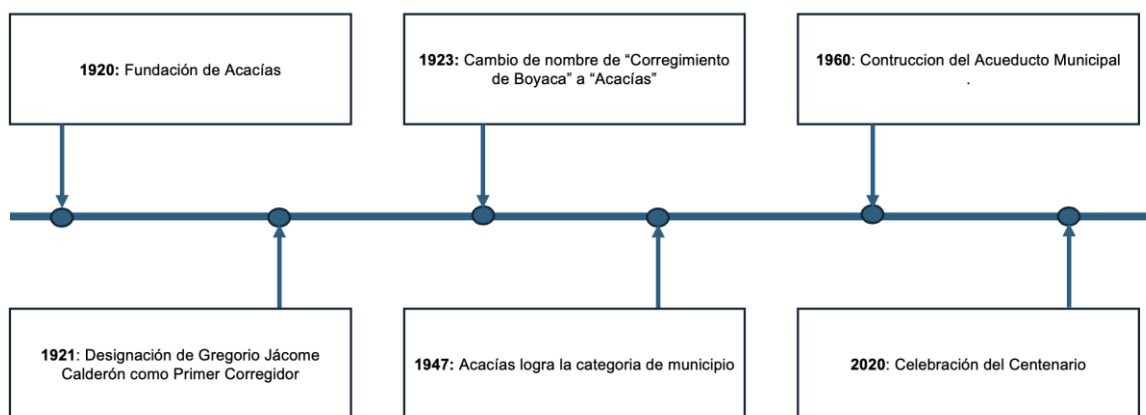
**1920:** Fundación de Acacías

**1923:** Cambio de nombre de “Corregimiento de Boyaca” a “Acacías”

**1960**: Contruccion del Acueducto Municipal
.

**1921**: Designación de Gregorio Jácome Calderón como Primer Corregidor

**1947:** Acacías logra la categoria de municipio

**2020**: Celebración del Centenario